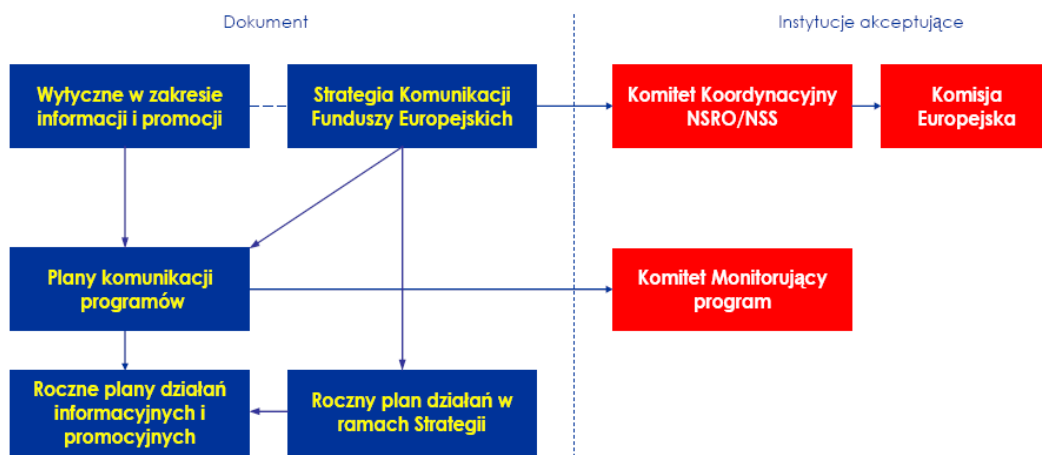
Dokument

Instytucje akceptujące

Wytyczne w zakresie informacji i promocji

Strategia Komunikacji Funduszy Europejskich

Komitet Koordynacyjny NSRO/NSS

Komisja Europejska

Plany komunikacji programów

Komitet Monitorujący program

Roczne plany działań informacyjnych i promocyjnych

Roczny plan działań w ramach Strategii